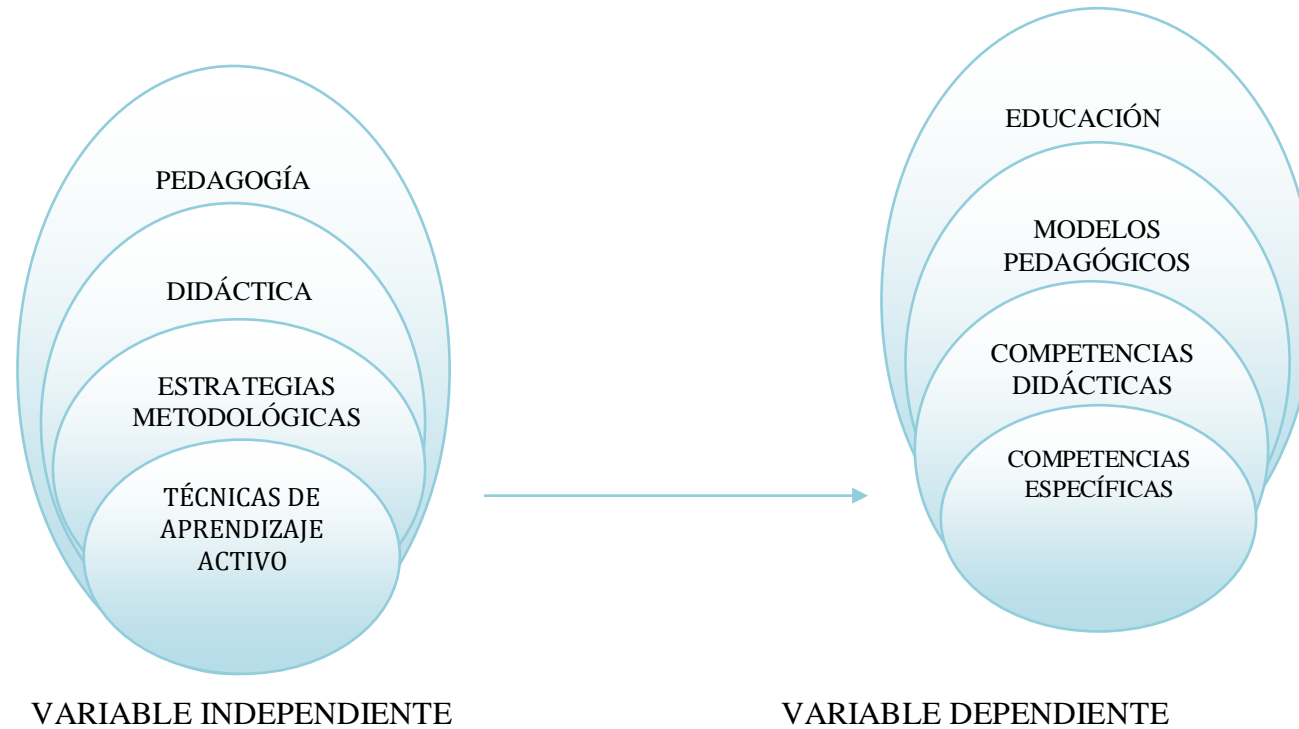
PEDAGOGÍA

DIDÁCTICA

ESTRATEGIAS METODOLÓGICAS

TÉCNICAS DE APRENDIZAJE ACTIVO

VARIABLE INDEPENDIENTE

EDUCACIÓN

MODELOS PEDAGÓGICOS

COMPETENCIAS DIDÁCTICAS

COMPETENCIAS ESPECÍFICAS

VARIABLE DEPENDIENTE